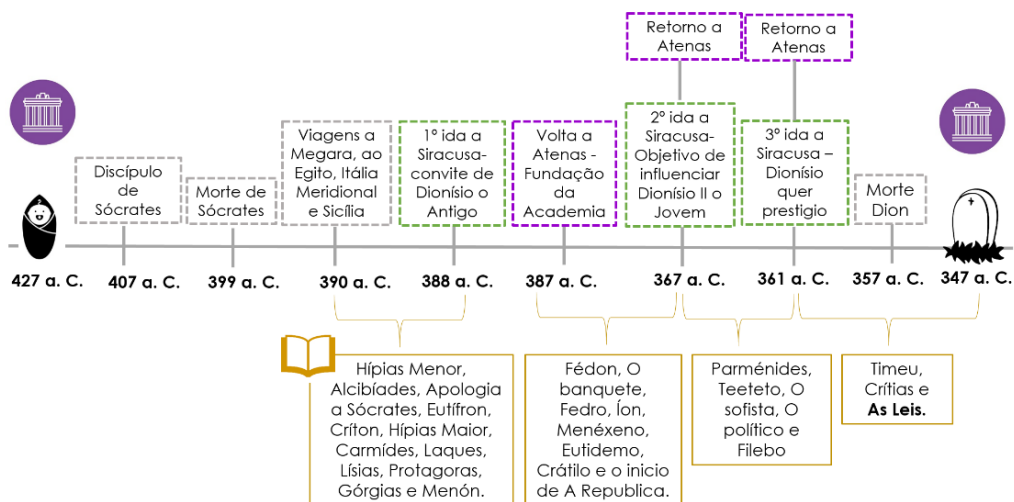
Retorno a Atenas

Retorno a Atenas

Discípulo de Sócrates

Morte de Sócrates

Viagens a Megara, ao Egito, Itália Meridional e Sicília

1° ida a Siracusa-convite de Dionísio o Antigo

Volta a Atenas - Fundação da Academia

2° ida a Siracusa-Objetivo de influenciar Dionísio II o Jovem

3° ida a Siracusa – Dionísio quer prestigio

Morte Dion

427 a. C.

407 a. C.

399 a. C.

390 a. C.

388 a. C.

387 a. C.

367 a. C.

361 a. C.

357 a. C.

347 a. C.

Hípias Menor, Alcibíades, Apologia a Sócrates, Eutífron, Críton, Hípias Maior, Carmídes, Laques, Lísias, Protagoras, Górgias e Menón.

Fédon, O banquete, Fedro, Íon, Menéxeno, Eutidemo, Crátilo e o inicio de A Republica.

Parménides, Teeteto, O sofista, O político e Filebo

Timeu, Crítias e **As Leis.**